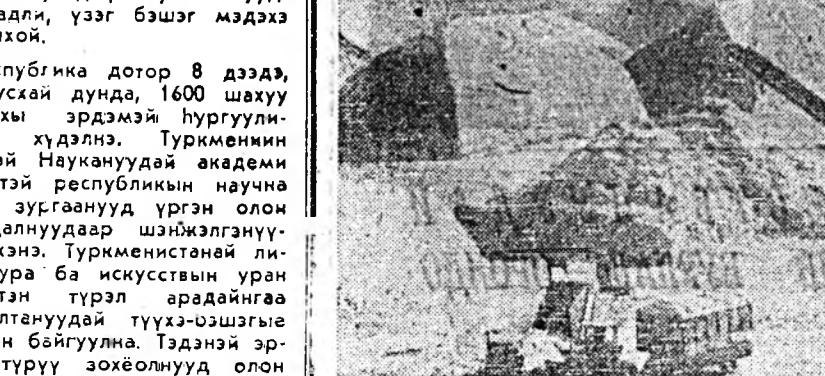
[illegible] адли, үзэг бэшэг мэдэхэ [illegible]хой.

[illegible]публика дотор 8 дээдэ, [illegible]усхай дунда, 1600 шахуу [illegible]хы эрдэмэй һургуули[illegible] хүдэлнэ. Туркмениин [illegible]й Науканудай академи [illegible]тэй республикын научна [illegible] зургаанууд үргэн олон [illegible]далнуудаар шэнжэлгэнүү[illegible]кэнэ. Туркменистанай ли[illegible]ура ба искусствын уран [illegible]тэн түрэл арадайнгаа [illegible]лтануудай түүхэ-бэшэгые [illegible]н байгуулна. Тэдэнэй эр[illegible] түрүү зохёолнууд олон